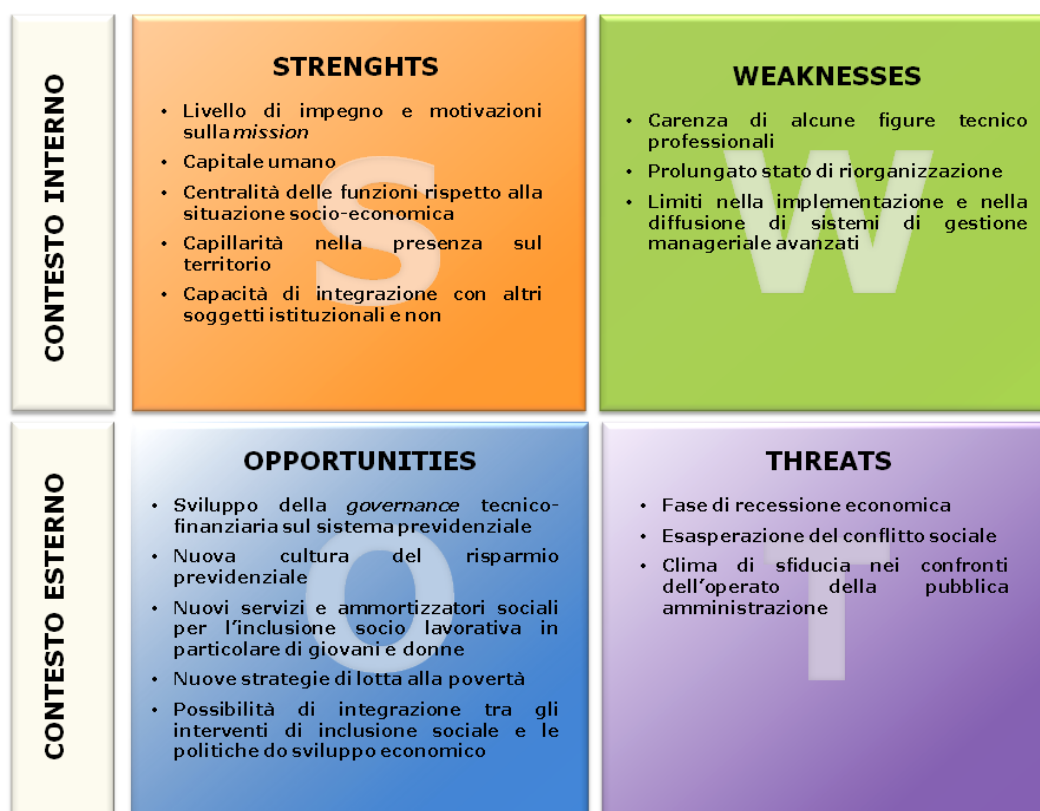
CONTESTO INTERNO

STRENGHTS

• Livello di impegno e motivazioni sulla *mission*
• Capitale umano
• Centralità delle funzioni rispetto alla situazione socio-economica
• Capillarità nella presenza sul territorio
• Capacità di integrazione con altri soggetti istituzionali e non

S

WEAKNESSES

• Carenza di alcune figure tecnico professionali
• Prolungato stato di riorganizzazione
• Limiti nella implementazione e nella diffusione di sistemi di gestione manageriale avanzati

W

CONTESTO ESTERNO

OPPORTUNITIES

• Sviluppo della *governance* tecnico-finanziaria sul sistema previdenziale
• Nuova cultura del risparmio previdenziale
• Nuovi servizi e ammortizzatori sociali per l'inclusione socio lavorativa in particolare di giovani e donne
• Nuove strategie di lotta alla povertà
• Possibilità di integrazione tra gli interventi di inclusione sociale e le politiche do sviluppo economico

O

THREATS

• Fase di recessione economica
• Esasperazione del conflitto sociale
• Clima di sfiducia nei confronti dell'operato della pubblica amministrazione

T